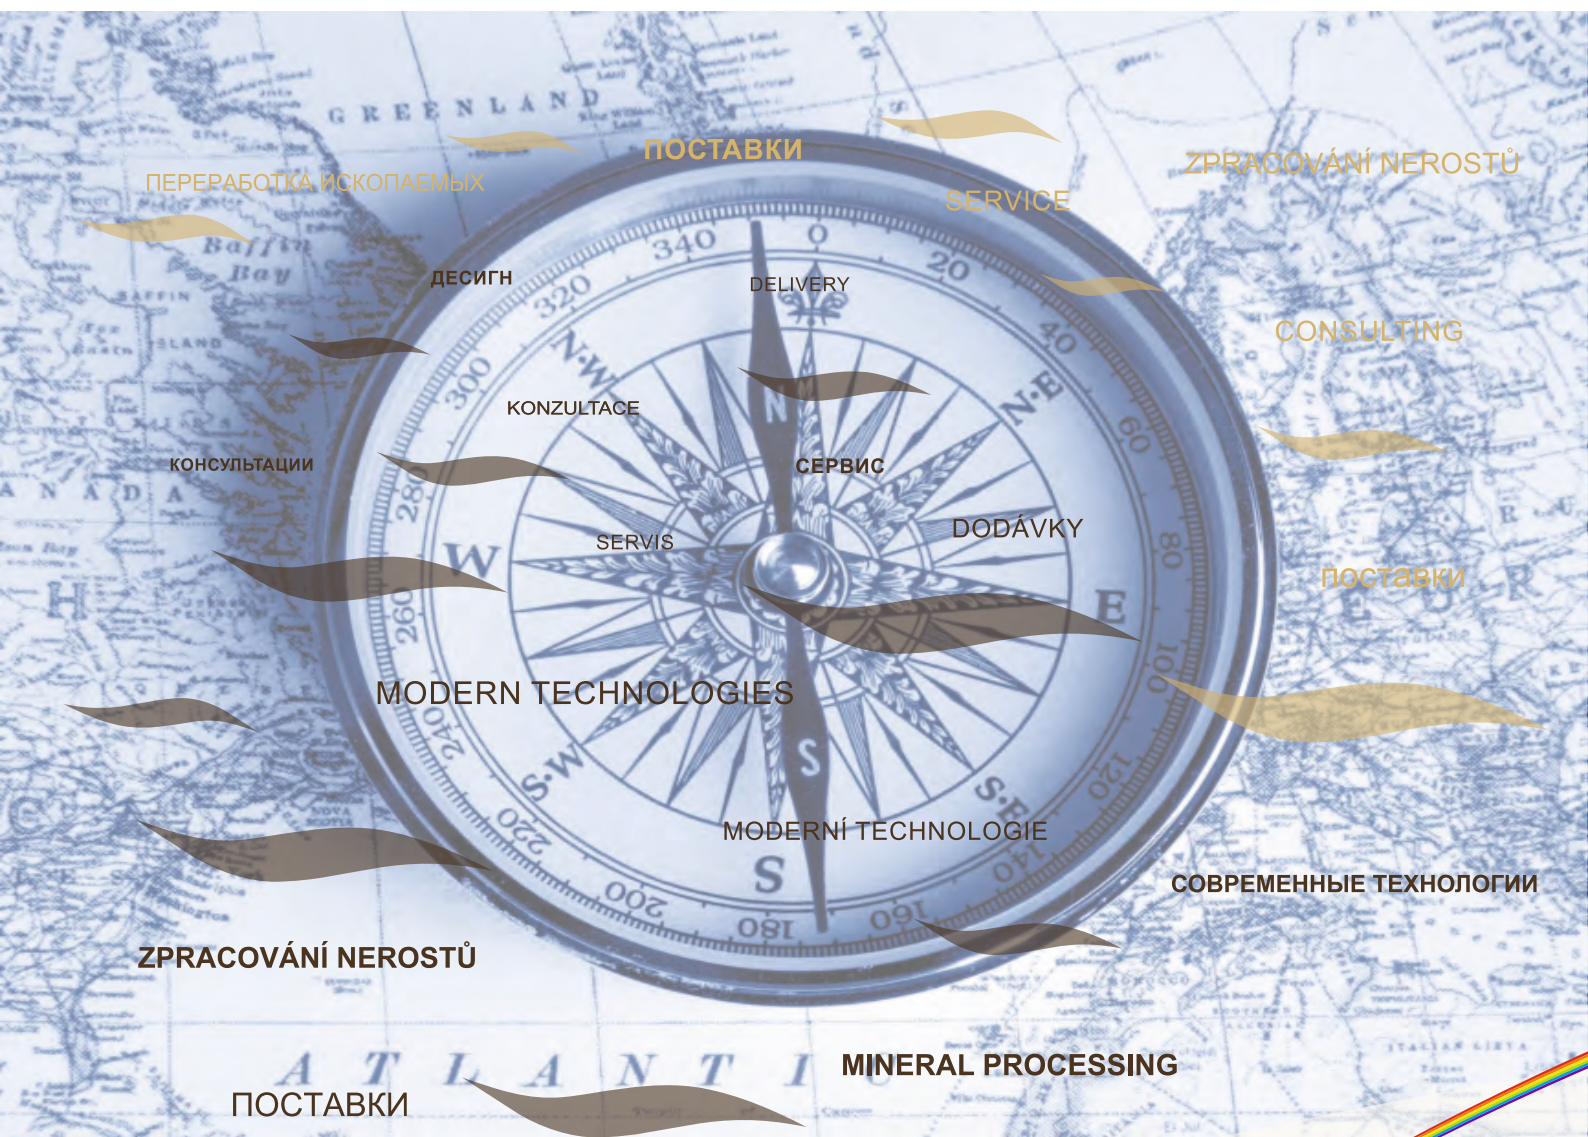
GREENLAND

ПОСТАВКИ

ПЕРЕРАБОТКА ИСКОПАЕМЫХ

SERVICE

ZPRACOVÁNÍ NEROSTŮ

Baffin Bay

ДЕСИГН

DELIVERY

340 0 20 320 40 300 N·W N·E 60

CONSULTING

KONZULTACE

N

КОНСУЛЬТАЦИИ

СЕРВИС

CANADA

280

DODÁVKY

SERVIS

W

80

ПОСТАВКИ

260

E

100

MODERN TECHNOLOGIES

240

S·W

S

S·E

120

MODERNÍ TECHNOLOGIE

220

140

S

200

180

160

СОВРЕМЕННЫЕ ТЕХНОЛОГИИ

ZPRACOVÁNÍ NEROSTŮ

ATLANTIC

MINERAL PROCESSING

ПОСТАВКИ